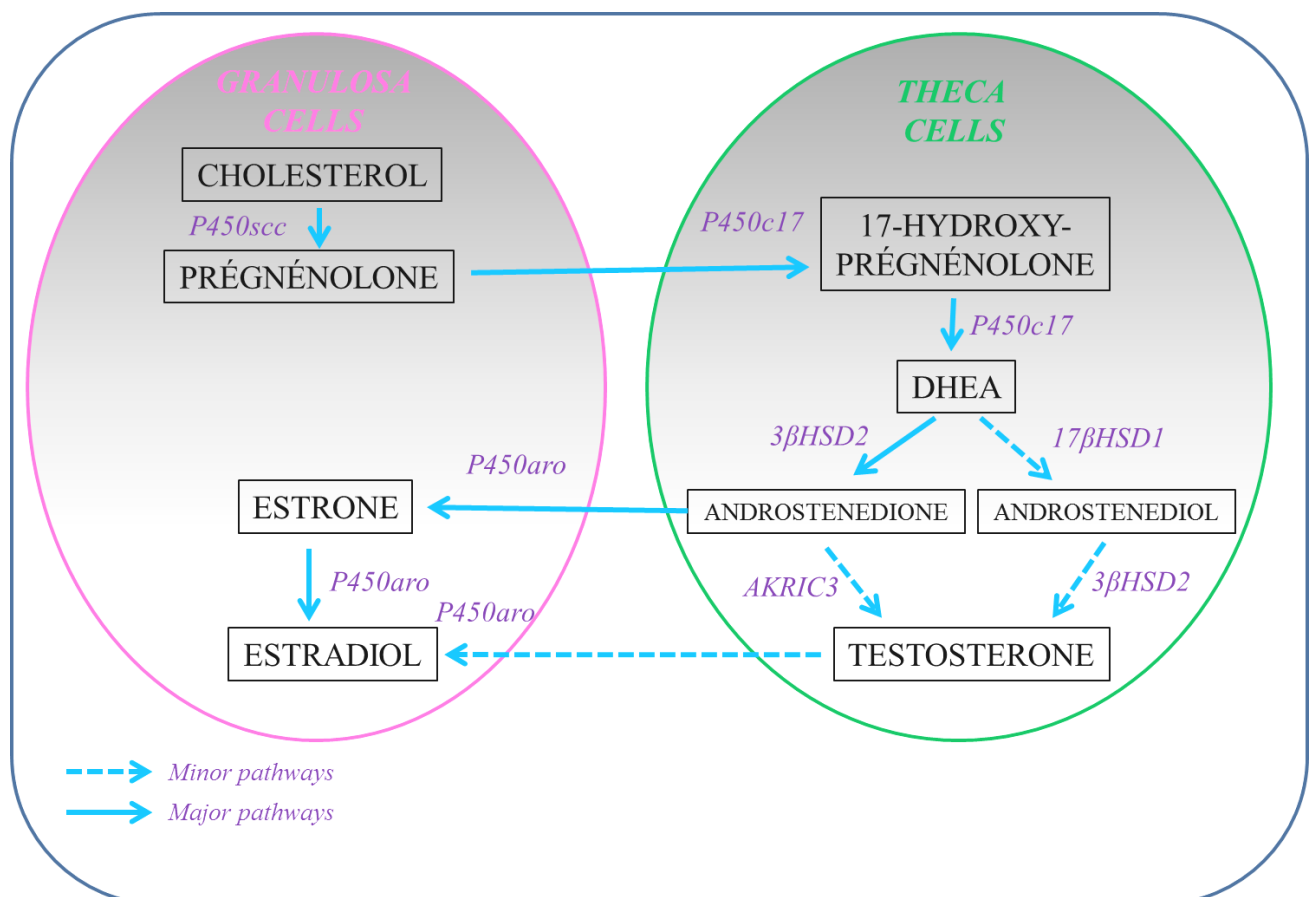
GRANULOSA CELLS

CHOLESTEROL

P450scc

PRÉGNÉNOLONE

THECA CELLS

P450c17

17-HYDROXY-PRÉGNÉNOLONE

P450c17

DHEA

3βHSD2

17βHSD1

P450aro

ESTRONE

ANDROSTENEDIONE

ANDROSTENEDIOL

P450aro

AKRIC3

3βHSD2

P450aro

ESTRADIOL

TESTOSTERONE

Minor pathways

Major pathways